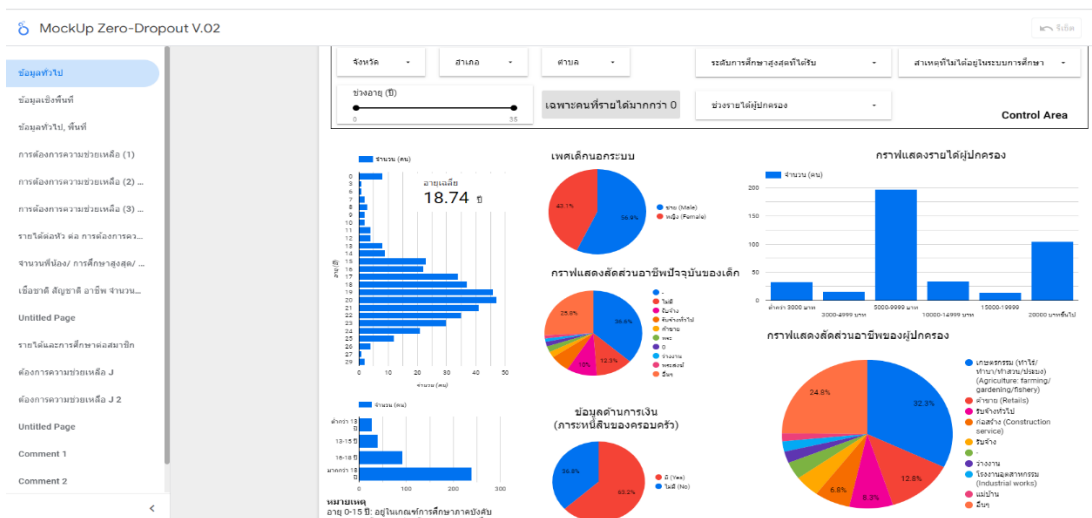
MockUp Zero-Dropout V.02

รีเซ็ต

ข้อมูลทั่วไป
ข้อมูลเชิงพื้นที่
ข้อมูลทั่วไป, พื้นที่
การต้องการความช่วยเหลือ (1)
การต้องการความช่วยเหลือ (2) ...
การต้องการความช่วยเหลือ (3) ...
รายได้ต่อหัว ต่อ การต้องการคว...
จำนวนพี่น้อง/ การศึกษาสูงสุด/ ...
เชื้อชาติ สัญชาติ อาชีพ จำนวน...
Untitled Page
รายได้และการศึกษาครอบสมาชิก
ต้องการความช่วยเหลือ J
ต้องการความช่วยเหลือ J 2
Untitled Page
Comment 1
Comment 2

จังหวัด
อำเภอ
ตำบล
ระดับการศึกษาสูงสุดที่ได้รับ
สาเหตุที่ไม่ได้อยู่ในระบบการศึกษา
ช่วงอายุ (ปี)
0
35
เฉพาะคนที่รายได้มากกว่า 0
ช่วงรายได้ผู้ปกครอง
Control Area

จำนวน (คน)
อายุเฉลี่ย
18.74 ปี
0 1 2 3 4 5 6 7 8 9 10 11 12 13 14 15 16 17 18 19 20 21 22 23 24 25 26 27 28 29
อายุ (ปี)
0 10 20 30 40 50
จำนวน (คน)

จำนวน (คน)
ต่ำกว่า 13 ปี
13-15 ปี
16-18 ปี
มากกว่า 18 ปี
0 100 200 300

หมายเหตุ
อายุ 0-15 ปี: อยู่ในเกณฑ์การศึกษาภาคบังคับ

เพศเด็กนอกระบบ
40.1%
59.9%
ชาย (Male)
หญิง (Female)

กราฟแสดงสัดส่วนอาชีพปัจจุบันของเด็ก
25.0%
30.6%
12.3%
15%
-
ไม่มี
รับจ้าง
รับจ้างทั่วไป
ค้าขาย
พระ
ป
รางงาน
พระสงฆ์
อื่นๆ

ข้อมูลด้านการเงิน
(ภาระหนี้สินของครอบครัว)
36.8%
63.2%
มี (Yes)
ไม่มี (No)

กราฟแสดงรายได้ผู้ปกครอง
จำนวน (คน)
200
150
100
50
0
ต่ำกว่า 3000 บาท
3000-4999 บาท
5000-9999 บาท
10000-14999 บาท
15000-19999
20000 บาทขึ้นไป

กราฟแสดงสัดส่วนอาชีพของผู้ปกครอง
24.8%
32.3%
12.8%
9.3%
6.8%
เกษตรกรรม (ทำไร่/ทำนา/ทำสวน/ประมง) (Agriculture: farming/gardening/fishery)
ค้าขาย (Retails)
รับจ้างทั่วไป
ก่อสร้าง (Construction service)
รับจ้าง
-
ว่างงาน
โรงงานอุตสาหกรรม (Industrial works)
แม่บ้าน
อื่นๆ